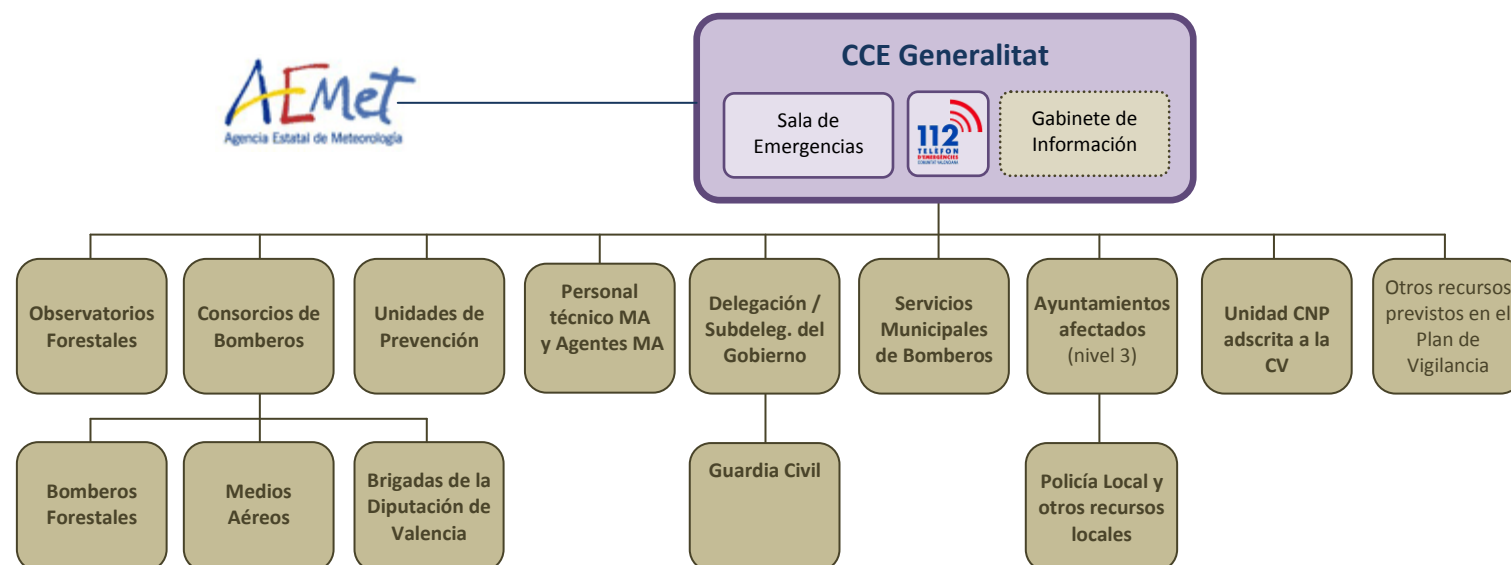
AEMet
Agencia Estatal de Meteorología

CCE Generalitat

Sala de Emergencias

112 TELEFON D'EMERGÈNCIES COMUNITAT VALENCIANA

Gabinete de Información

Observatorios Forestales

Consorcios de Bomberos

Unidades de Prevención

Personal técnico MA y Agentes MA

Delegación / Subdeleg. del Gobierno

Servicios Municipales de Bomberos

Ayuntamientos afectados (nivel 3)

Unidad CNP adscrita a la CV

Otros recursos previstos en el Plan de Vigilancia

Bomberos Forestales

Medios Aéreos

Brigadas de la Diputación de Valencia

Guardia Civil

Policía Local y otros recursos locales